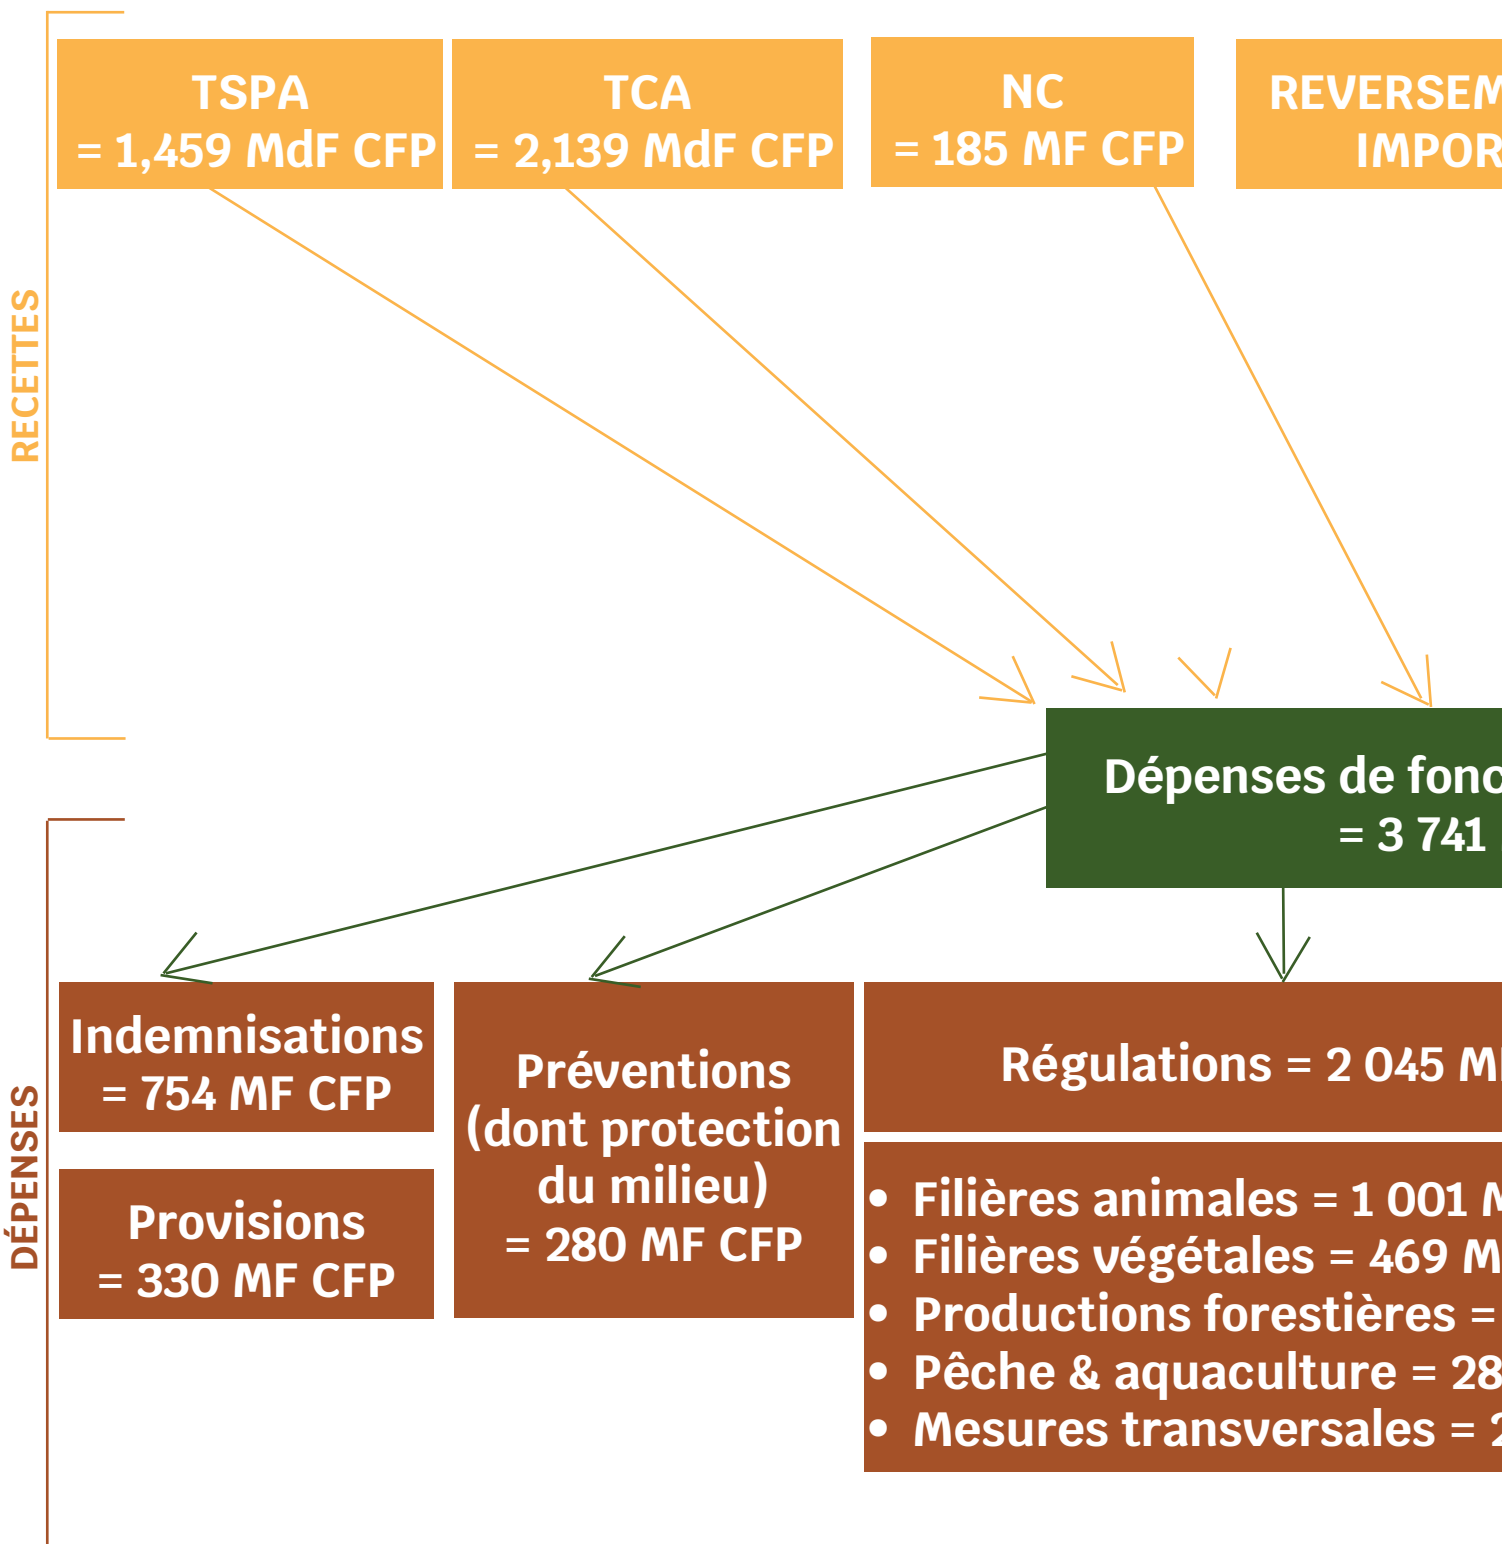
RECETTES

TSPA
= 1,459 MdF CFP

TCA
= 2,139 MdF CFP

NC
= 185 MF CFP

REVERSEM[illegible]
IMPOR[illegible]

Dépenses de fonc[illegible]
= 3 741 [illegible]

DÉPENSES

Indemnisations
= 754 MF CFP

Provisions
= 330 MF CFP

Préventions
(dont protection
du milieu)
= 280 MF CFP

Régulations = 2 045 M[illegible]

• Filières animales = 1 001 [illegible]
• Filières végétales = 469 M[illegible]
• Productions forestières = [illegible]
• Pêche & aquaculture = 28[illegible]
• Mesures transversales = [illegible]